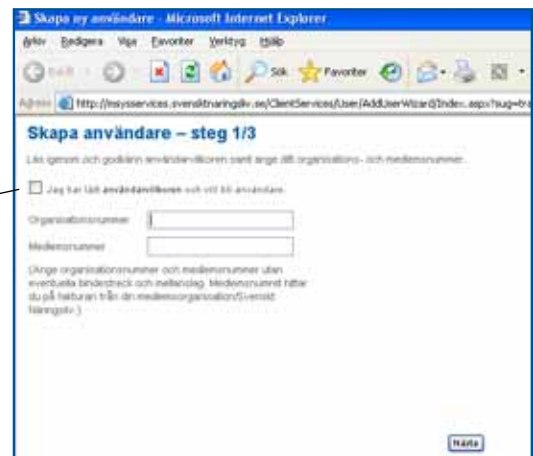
Skapa ny användare - Microsoft Internet Explorer

Arkiv Redigera Visa Favoriter Verktyg Hjälp

Bakåt Sök Favoriter

Adress http://esyservices.svensktnaringsliv.se/ClientServices/User/AddUserWizard/Index.aspx?sug=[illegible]

Skapa användare – steg 1/3

Läs igenom och godkänn användarvillkoren samt ange ditt organisations- och medlemsnummer.

Jag har läst användarvillkoren och vill bli användare.

Organisationsnummer

Medlemsnummer

(Ange organisationsnummer och medlemsnummer utan eventuella bindestreck och mellanslag. Medlemsnumret hittar du på fakturan från din medlemsorganisation/Svenskt Näringsliv.)

Nästa